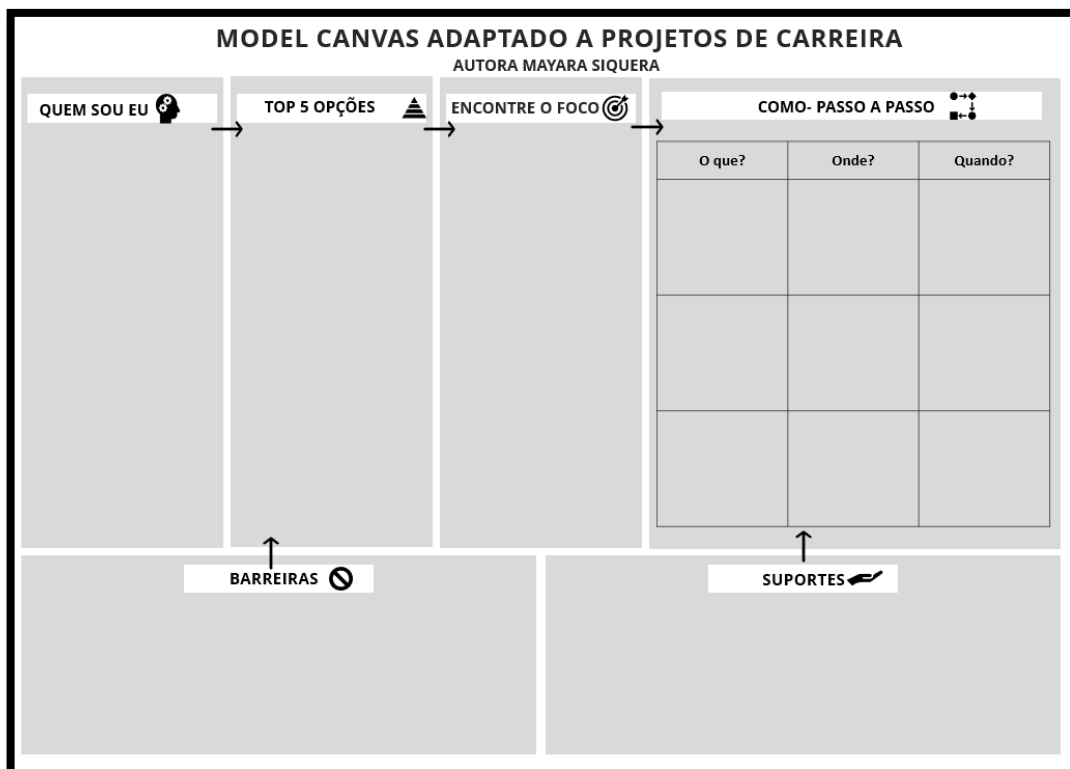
MODEL CANVAS ADAPTADO A PROJETOS DE CARREIRA
AUTORA MAYARA SIQUERA

QUEM SOU EU

TOP 5 OPÇÕES

ENCONTRE O FOCO

COMO- PASSO A PASSO

| O que? | Onde? | Quando? |
|---|---|---|
| | | |
| | | |
| | | |

BARREIRAS

SUPORTES